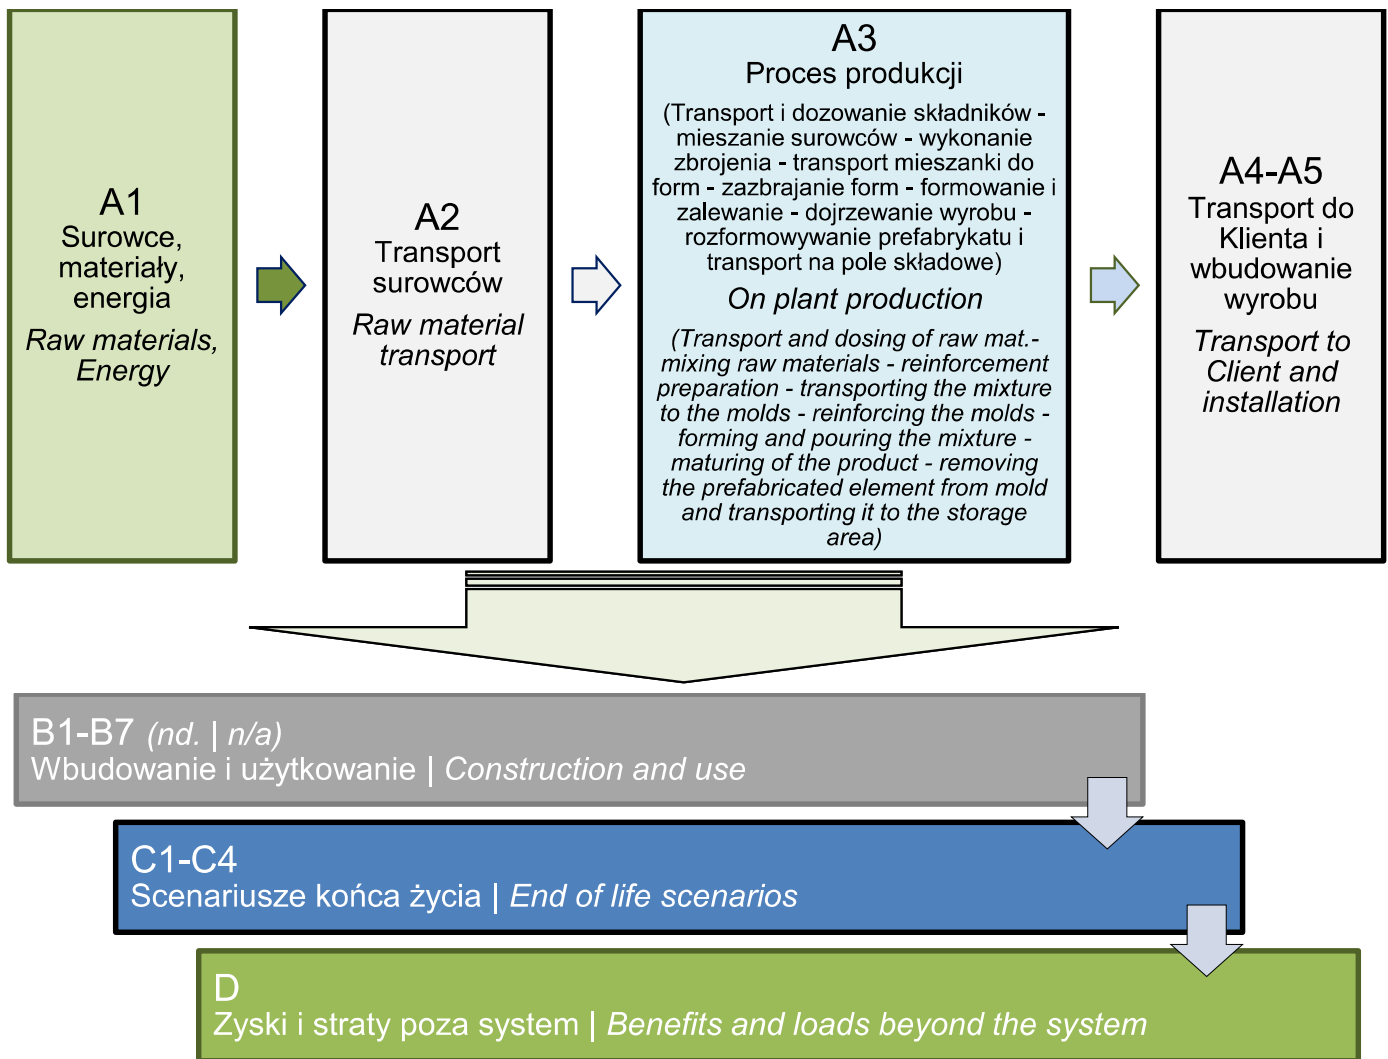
A1
Surowce, materiały, energia
*Raw materials, Energy*

A2
Transport surowców
*Raw material transport*

A3
Proces produkcji
(Transport i dozowanie składników - mieszanie surowców - wykonanie zbrojenia - transport mieszanki do form - zazbrajanie form - formowanie i zalewanie - dojrzewanie wyrobu - rozformowywanie prefabrykatu i transport na pole składowe)
*On plant production*
*(Transport and dosing of raw mat.- mixing raw materials - reinforcement preparation - transporting the mixture to the molds - reinforcing the molds - forming and pouring the mixture - maturing of the product - removing the prefabricated element from mold and transporting it to the storage area)*

A4-A5
Transport do Klienta i wbudowanie wyrobu
*Transport to Client and installation*

B1-B7 *(nd. | n/a)*
Wbudowanie i użytkowanie | *Construction and use*

C1-C4
Scenariusze końca życia | *End of life scenarios*

D
Zyski i straty poza system | *Benefits and loads beyond the system*